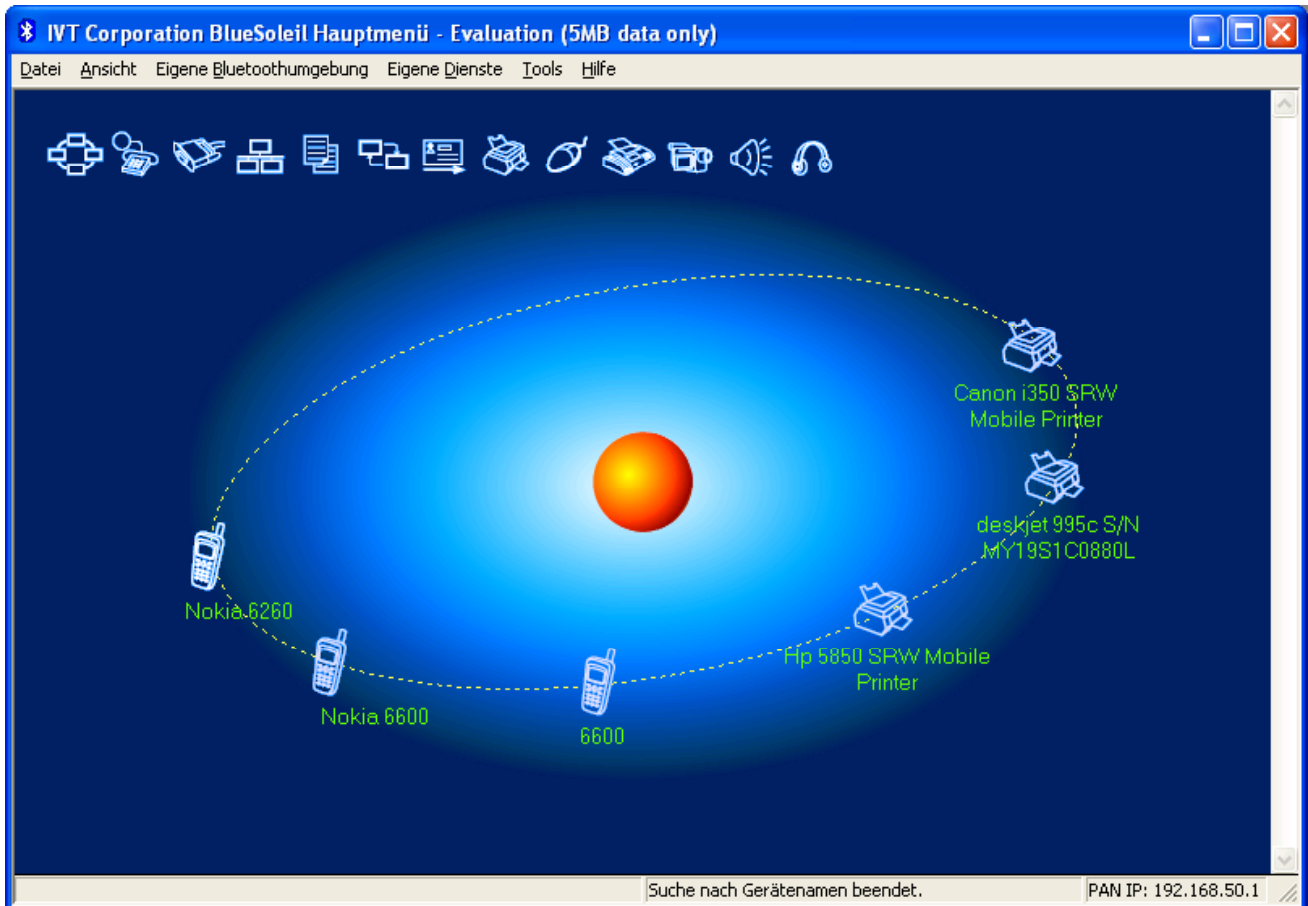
IVT Corporation BlueSoleil Hauptmenü - Evaluation (5MB data only)

Datei Ansicht Eigene Bluetoothumgebung Eigene Dienste Tools Hilfe

Canon i350 SRW Mobile Printer

deskjet 995c S/N MY19S1C0880L

Hp 5850 SRW Mobile Printer

Nokia 6260

Nokia 6600

6600

Suche nach Gerätenamen beendet.

PAN IP: 192.168.50.1